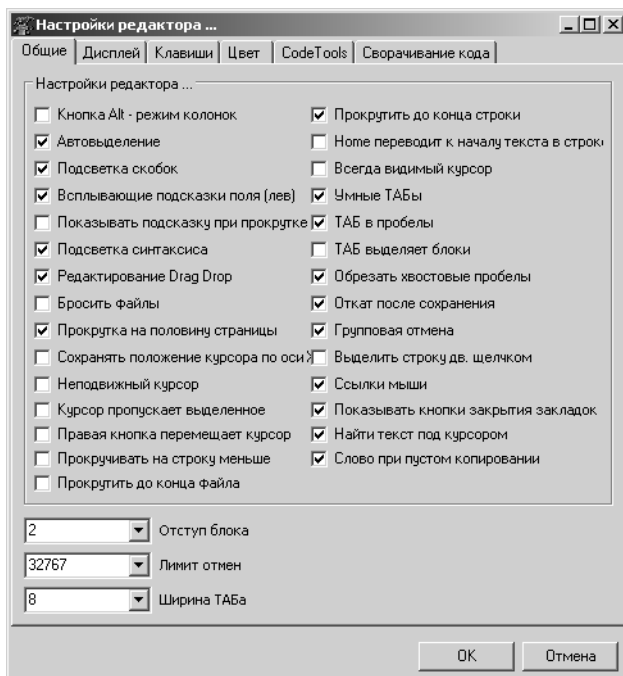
Настройки редактора ...

Общие | Дисплей | Клавиши | Цвет | CodeTools | Сворачивание кода

Настройки редактора ...

Кнопка Alt - режим колонок
Автовыделение
Подсветка скобок
Всплывающие подсказки поля (лев)
Показывать подсказку при прокрутке
Подсветка синтаксиса
Редактирование Drag Drop
Бросить файлы
Прокрутка на половину страницы
Сохранять положение курсора по оси Х
Неподвижный курсор
Курсор пропускает выделенное
Правая кнопка перемещает курсор
Прокручивать на строку меньше
Прокрутить до конца файла

Прокрутить до конца строки
Home переводит к началу текста в строк
Всегда видимый курсор
Умные ТАБы
ТАБ в пробелы
ТАБ выделяет блоки
Обрезать хвостовые пробелы
Откат после сохранения
Групповая отмена
Выделить строку дв. щелчком
Ссылки мыши
Показывать кнопки закрытия закладок
Найти текст под курсором
Слово при пустом копировании

2 Отступ блока
32767 Лимит отмен
8 Ширина ТАБа

OK
Отмена